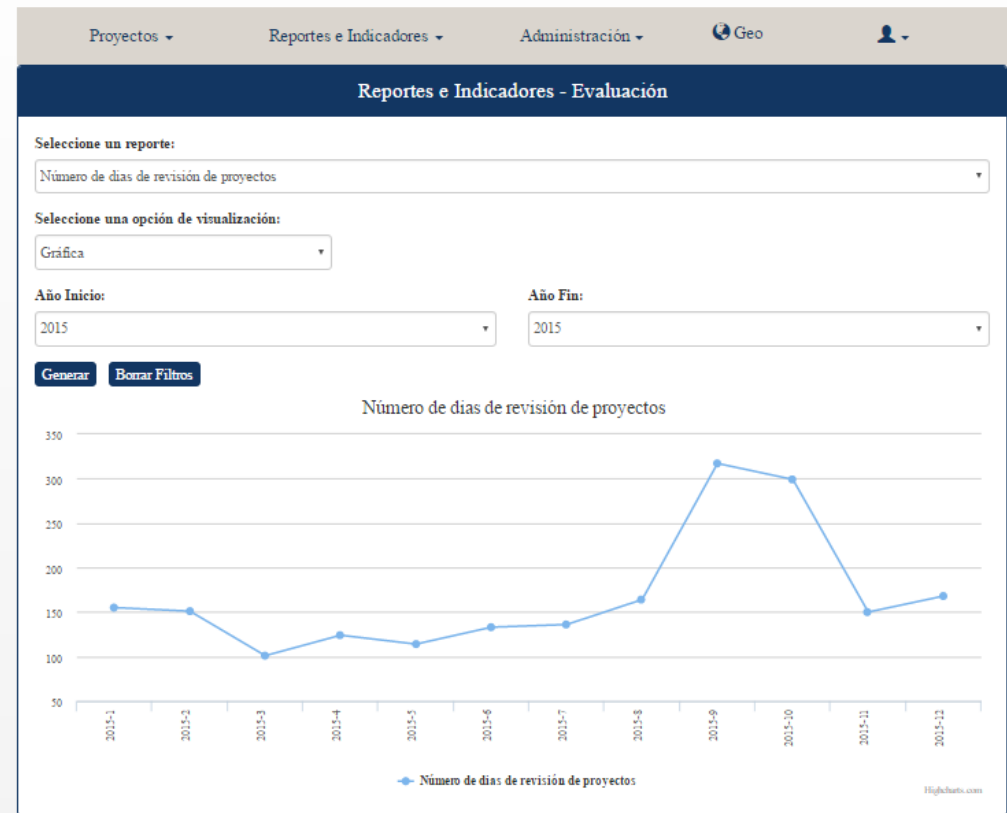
Proyectos ▾ Reportes e Indicadores ▾ Administración ▾ Geo ▾

Reportes e Indicadores - Evaluación

Seleccione un reporte:

Número de dias de revisión de proyectos

Seleccione una opción de visualización:

Gráfica

Año Inicio:

2015

Año Fin:

2015

Generar Borrar Filtros

Número de dias de revisión de proyectos

350
300
250
200
150
100
50

2015-1 2015-2 2015-3 2015-4 2015-5 2015-6 2015-7 2015-8 2015-9 2015-10 2015-11 2015-12

Número de dias de revisión de proyectos

Highcharts.com